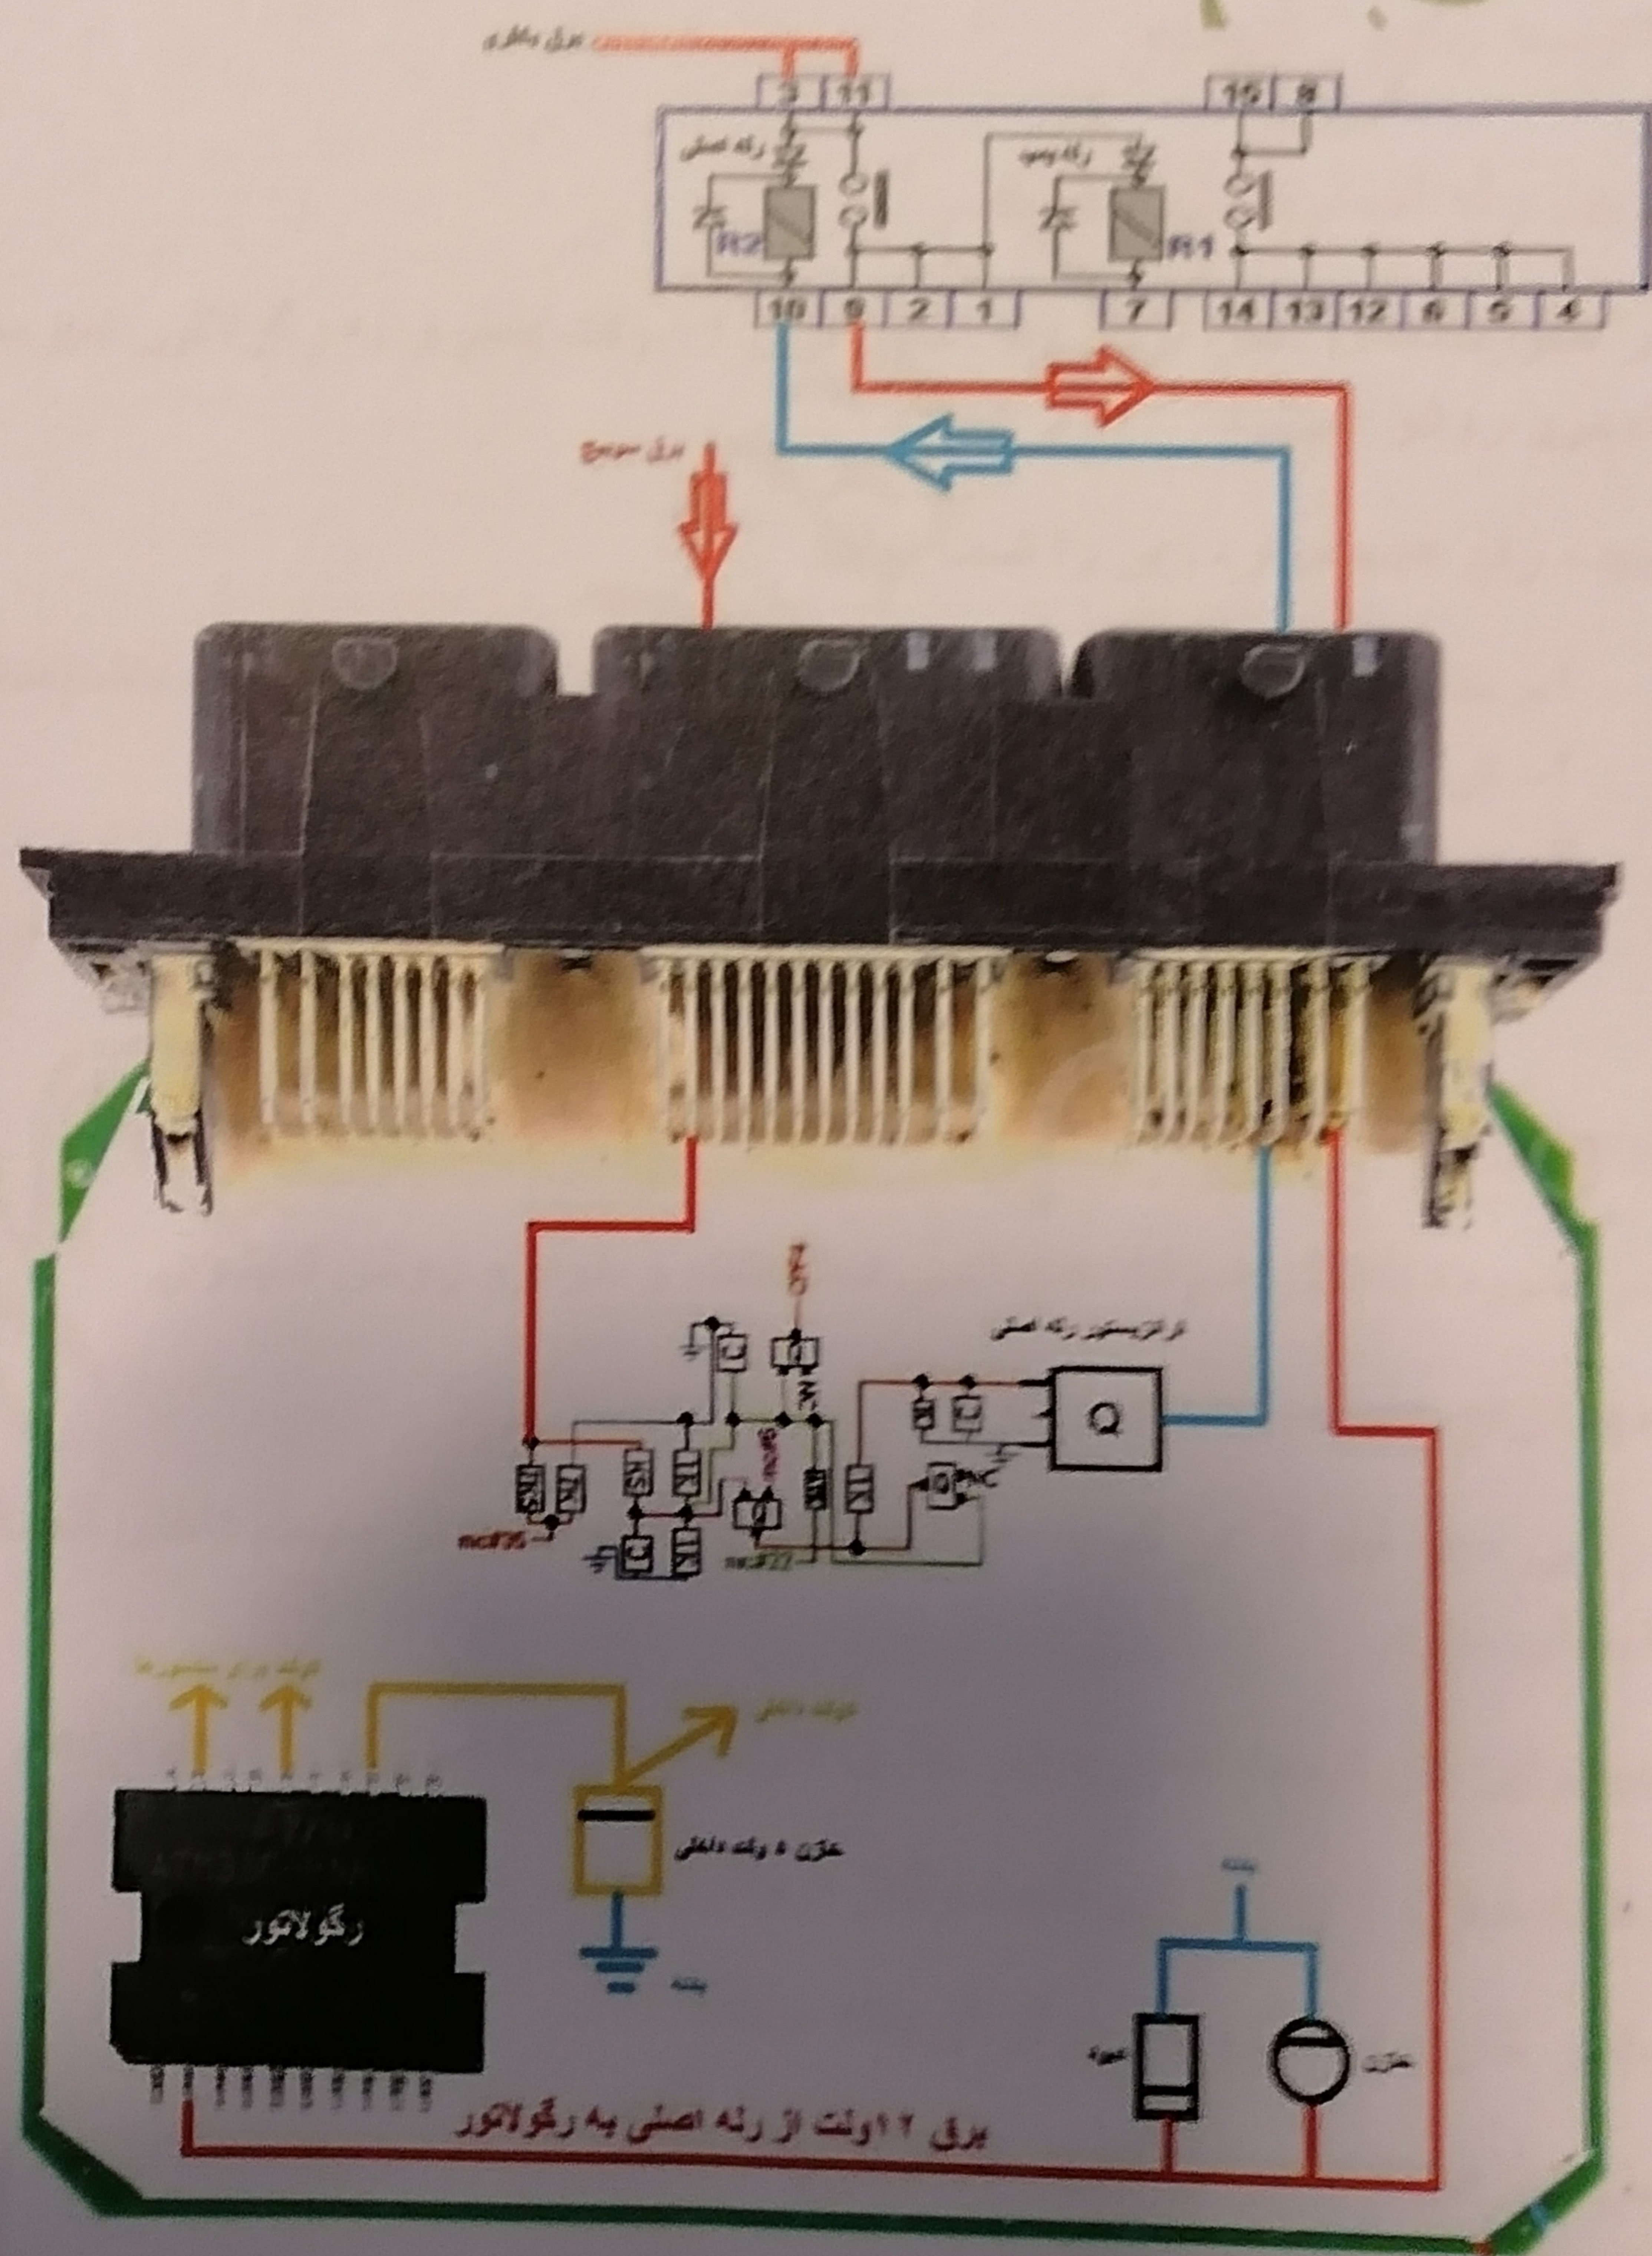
برق باطری

3 11 15 8

رله اصلی

رله دوم

R2 R1

10 9 2 1 7 14 13 12 6 5 4

برق سوییچ

ترانزیستور رله اصلی

Q

mc#35

mc#27

ولتاژ برای سنسورها

ولتاژ داخلی

خازن ۵ ولت داخلی

رگولاتور

بدنه

بدنه

دیود

خازن

برق ۱۲ ولت از رله اصلی به رگولاتور